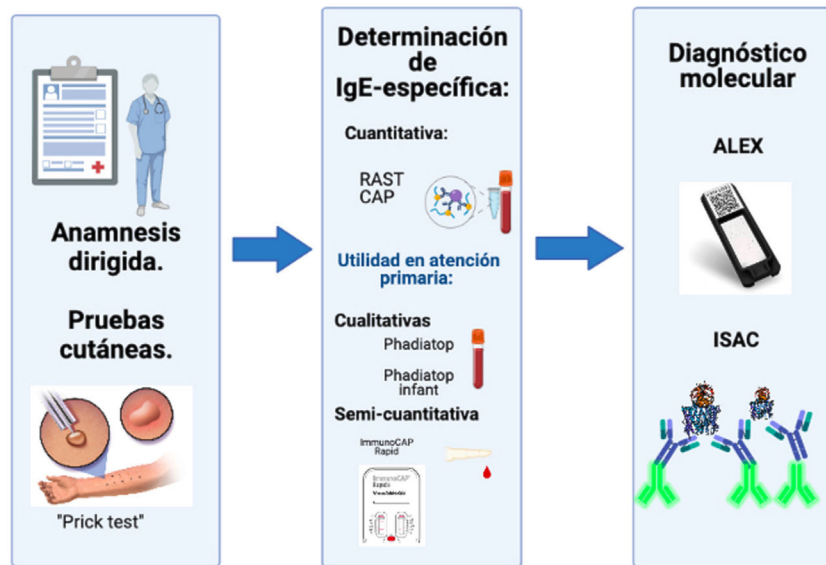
Anamnesis dirigida.

Pruebas cutáneas.

"Prick test"

Determinación de IgE-específica:

Cuantitativa:

RAST
CAP

Utilidad en atención primaria:

Cualitativas

Phadiatop

Phadiatop infant

Semi-cuantitativa

ImmunoCAP Rapid

Diagnóstico molecular

ALEX

ISAC